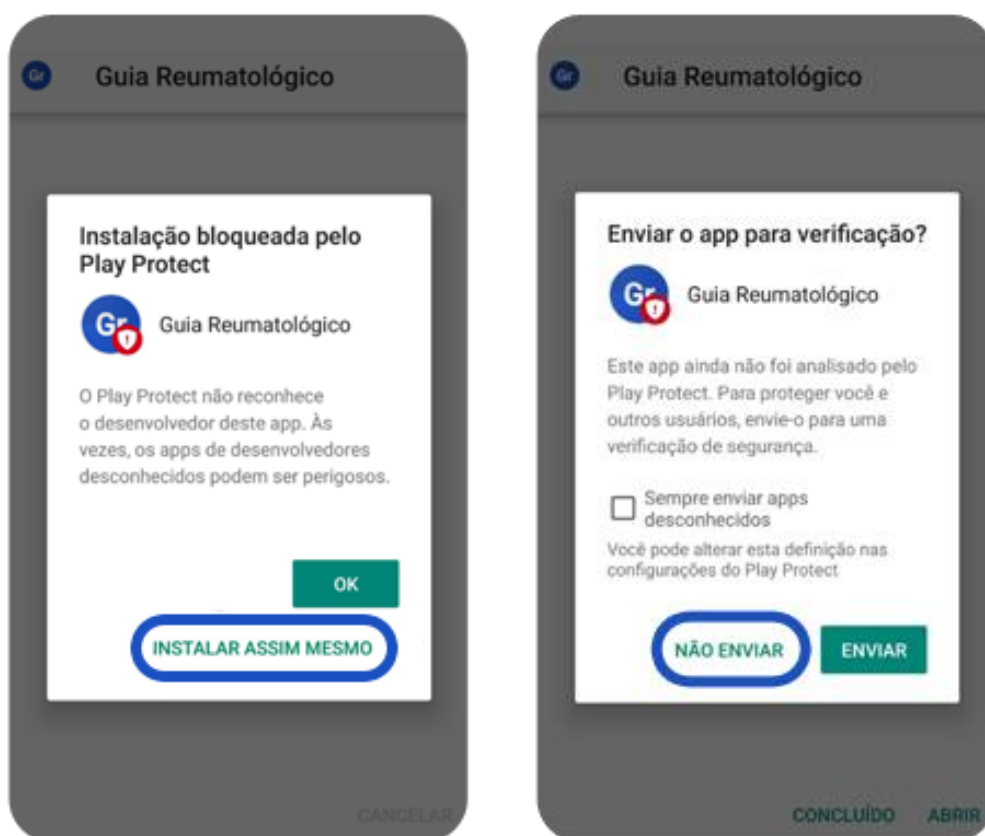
Gr Guia Reumatológico

Instalação bloqueada pelo Play Protect

Gr Guia Reumatológico

O Play Protect não reconhece o desenvolvedor deste app. Às vezes, os apps de desenvolvedores desconhecidos podem ser perigosos.

OK

INSTALAR ASSIM MESMO

CANCELAR

Gr Guia Reumatológico

Enviar o app para verificação?

Gr Guia Reumatológico

Este app ainda não foi analisado pelo Play Protect. Para proteger você e outros usuários, envie-o para uma verificação de segurança.

Sempre enviar apps desconhecidos

Você pode alterar esta definição nas configurações do Play Protect

NÃO ENVIAR ENVIAR

CONCLUÍDO ABRIR